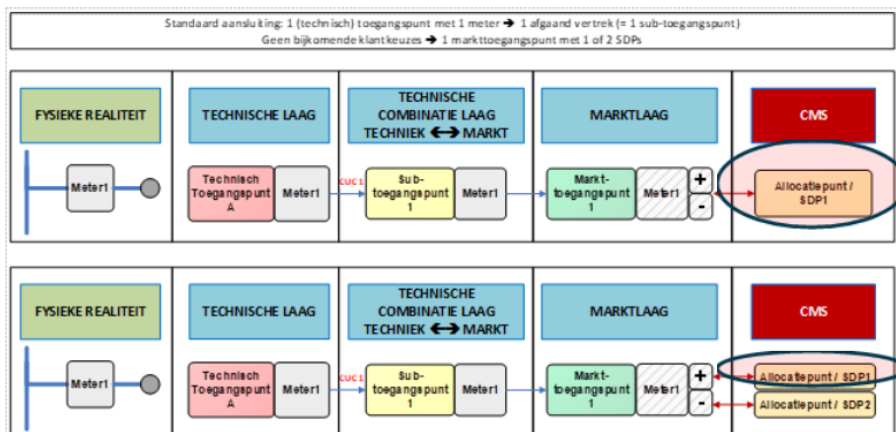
Standaard aansluiting: 1 (technisch) toegangspunt met 1 meter ➔ 1 afgaand vertrek (= 1 sub-toegangspunt)
Geen bijkomende klantkeuzes ➔ 1 markttoegangspunt met 1 of 2 SDPs

FYSIEKE REALITEIT

Meter1

TECHNISCHE LAAG

Technisch Toegangspunt A

Meter1

TECHNISCHE COMBINATIE LAAG TECHNIEK ⟷ MARKT

CUC 1

Subtoegangspunt 1

Meter1

MARKTLAAG

Markttoegangspunt 1

Meter1

+

-

CMS

Allocatiepunt / SDP1

FYSIEKE REALITEIT

Meter1

TECHNISCHE LAAG

Technisch Toegangspunt A

Meter1

TECHNISCHE COMBINATIE LAAG TECHNIEK ⟷ MARKT

CUC 1

Subtoegangspunt 1

Meter1

MARKTLAAG

Markttoegangspunt 1

+

-

CMS

Allocatiepunt / SDP1

Allocatiepunt / SDP2